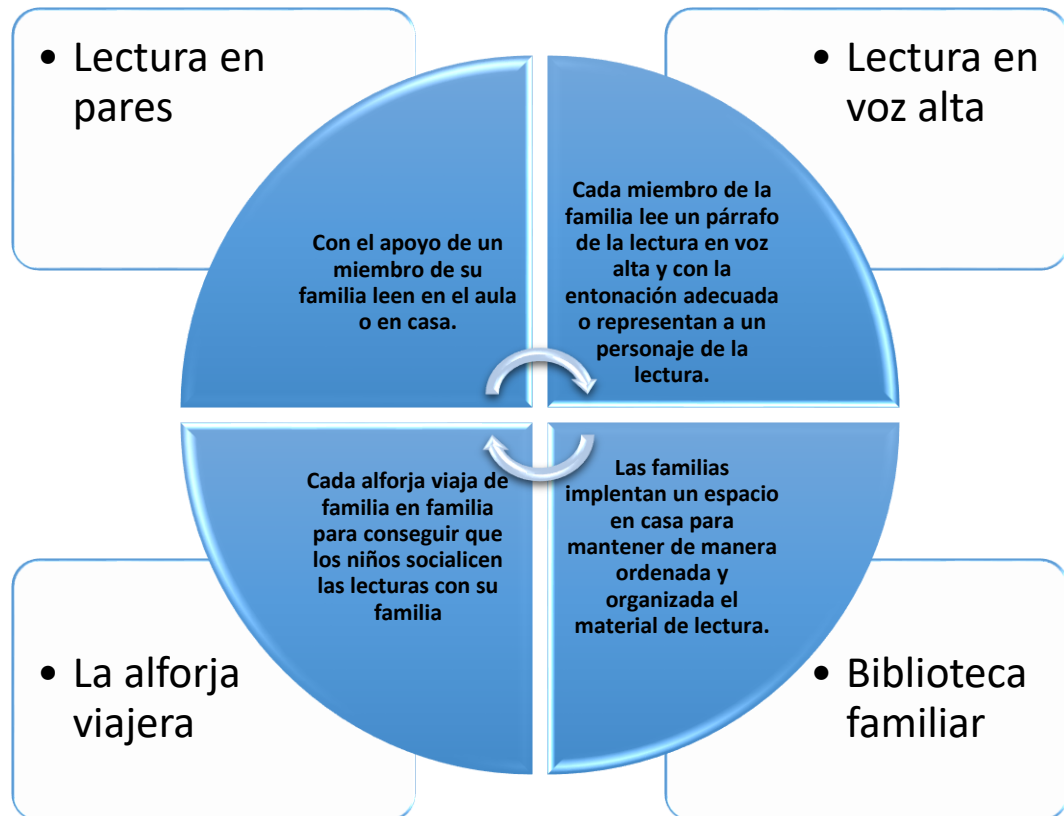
• Lectura en pares

• Lectura en voz alta

Con el apoyo de un miembro de su familia leen en el aula o en casa.

Cada miembro de la familia lee un párrafo de la lectura en voz alta y con la entonación adecuada o representan a un personaje de la lectura.

Cada alforja viaja de familia en familia para conseguir que los niños socialicen las lecturas con su familia

Las familias implentan un espacio en casa para mantener de manera ordenada y organizada el material de lectura.

• La alforja viajera

• Biblioteca familiar